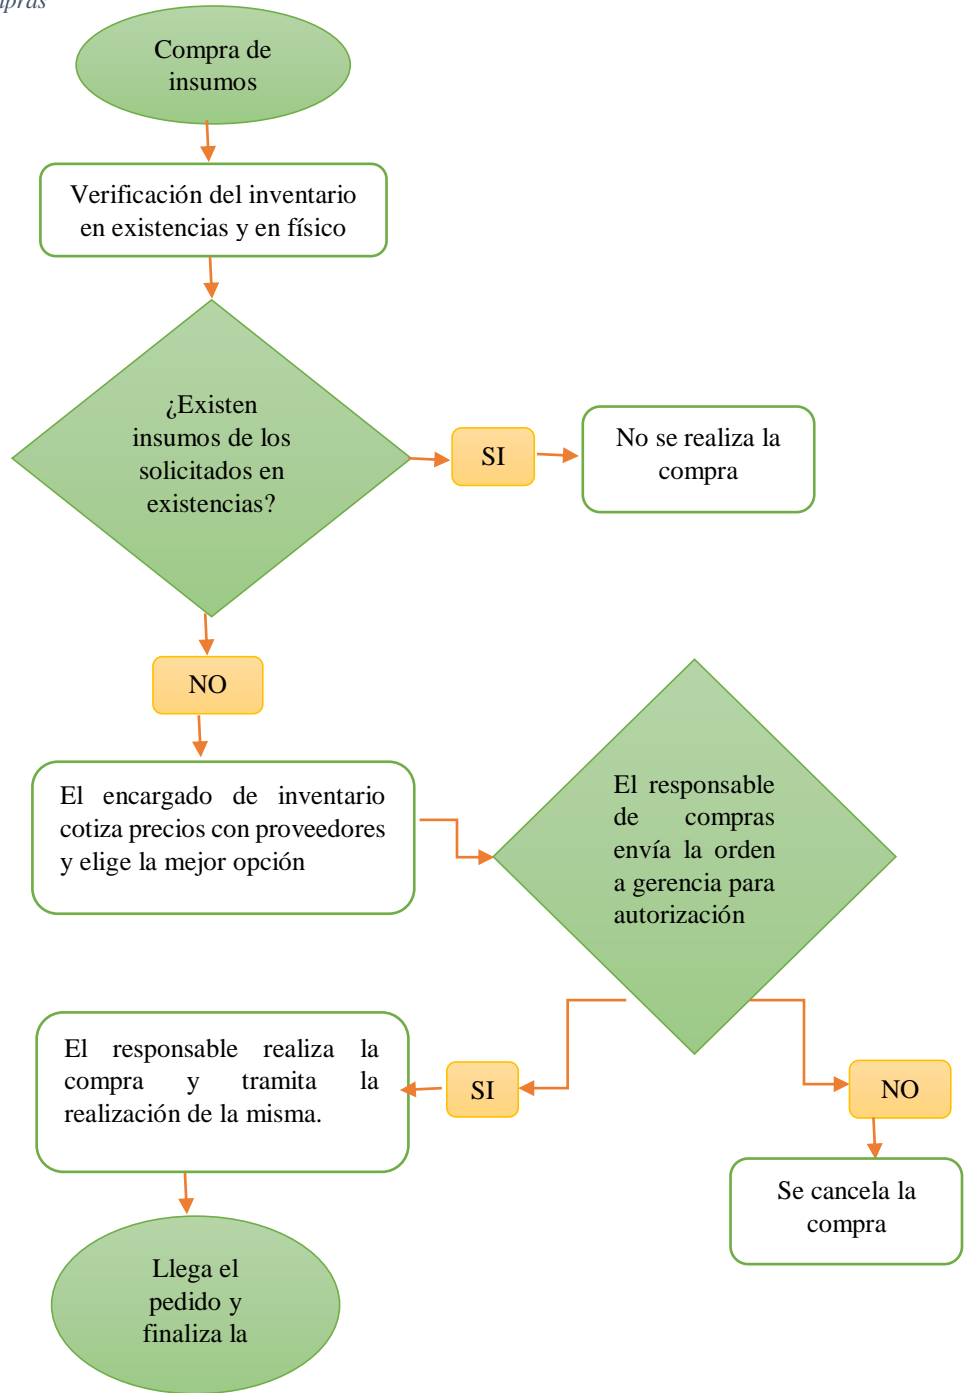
ipras

Compra de insumos

Verificación del inventario en existencias y en físico

¿Existen insumos de los solicitados en existencias?

SI

No se realiza la compra

NO

El encargado de inventario cotiza precios con proveedores y elige la mejor opción

El responsable de compras envía la orden a gerencia para autorización

El responsable realiza la compra y tramita la realización de la misma.

SI

NO

Se cancela la compra

Llega el pedido y finaliza la